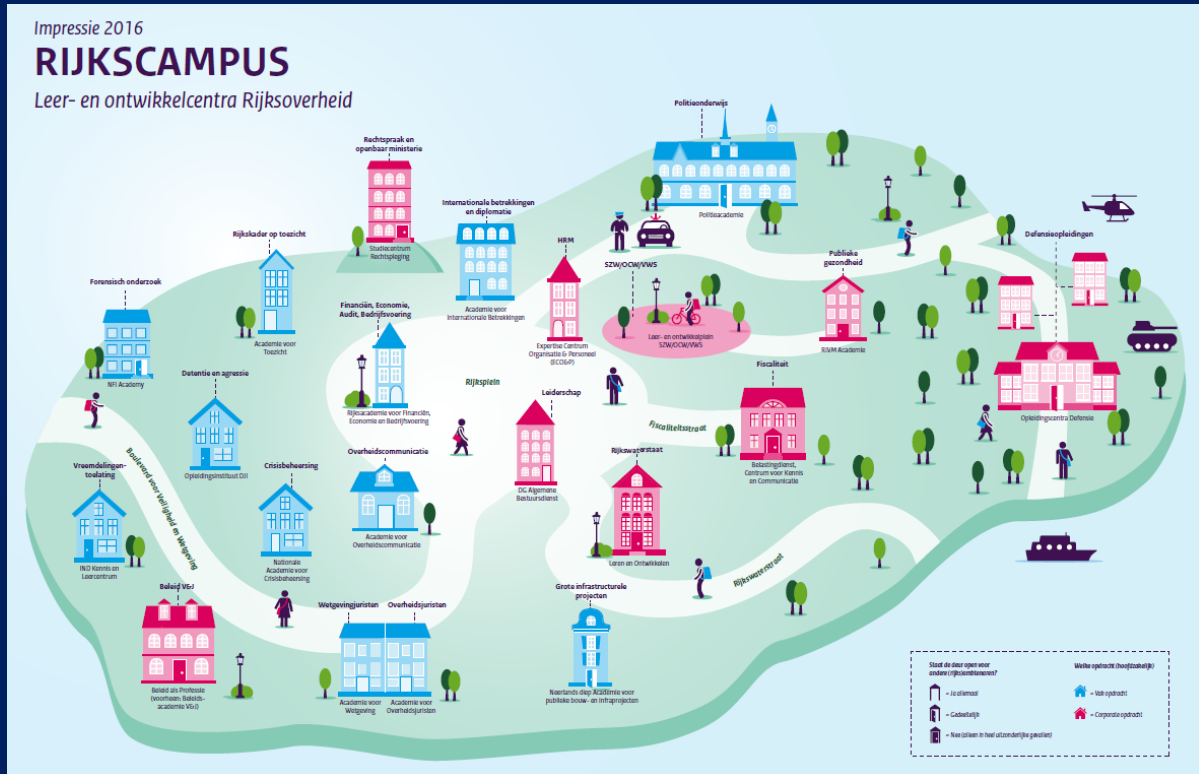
Impressie 2016
RIJKSCAMPUS
Leer- en ontwikkelcentra Rijksoverheid

Rechtspraak en openbaar ministerie
Studiecentrum Rechtspleging

Politieonderwijs
Politieacademie

Internationale betrekkingen en diplomatie
Academie voor Internationale Betrekkingen

Rijkskader op toezicht
Academie voor Toezicht

HRM
Expertise Centrum Organisatie & Personeel (ECO&P)

SZW/OCW/VWS
Leer- en ontwikkelplein SZW/OCW/VWS

Publieke gezondheid
RIVM Academie

Defensieopleidingen
Opleidingscentra Defensie

Forensisch onderzoek
NFI Academy

Financiën, Economie, Audit, Bedrijfsvoering
Rijksacademie voor Financiën, Economie en Bedrijfsvoering

Rijksplein

Leiderschap
DG Algemene Bestuursdienst

Fiscaliteitsstraat

Fiscaliteit
Belastingdienst, Centrum voor Kennis en Communicatie

Detentie en agressie
Opleidingsinstituut DJI

Rijkswegstraat
Leren en Ontwikkelen

Boulevard voor Veiligheid en Wetgeving

Vreemdelingentoelating
IND Kennis en Leercentrum

Crisisbeheersing
Nationale Academie voor Crisisbeheersing

Overheidscommunicatie
Academie voor Overheidscommunicatie

Rijkswaterstraat

Beleid VGJ
Beleid als Professie (voorheen: Beleidsacademie VGJ)

Wetgevingjuristen
Academie voor Wetgeving

Overheidsjuristen
Academie voor Overheidsjuristen

Grote infrastructurele projecten
Nederlands diep Academie voor publieke bouw- en infraprojecten

Staat de deur open voor andere rijksambtenaren?
= Ja allemaal
= Gedeeltelijk
= Nee (alleen in heel uitzonderlijke gevallen)

Welke opdracht (hoofdzakelijk)
= Vak opdracht
= Corporate opdracht